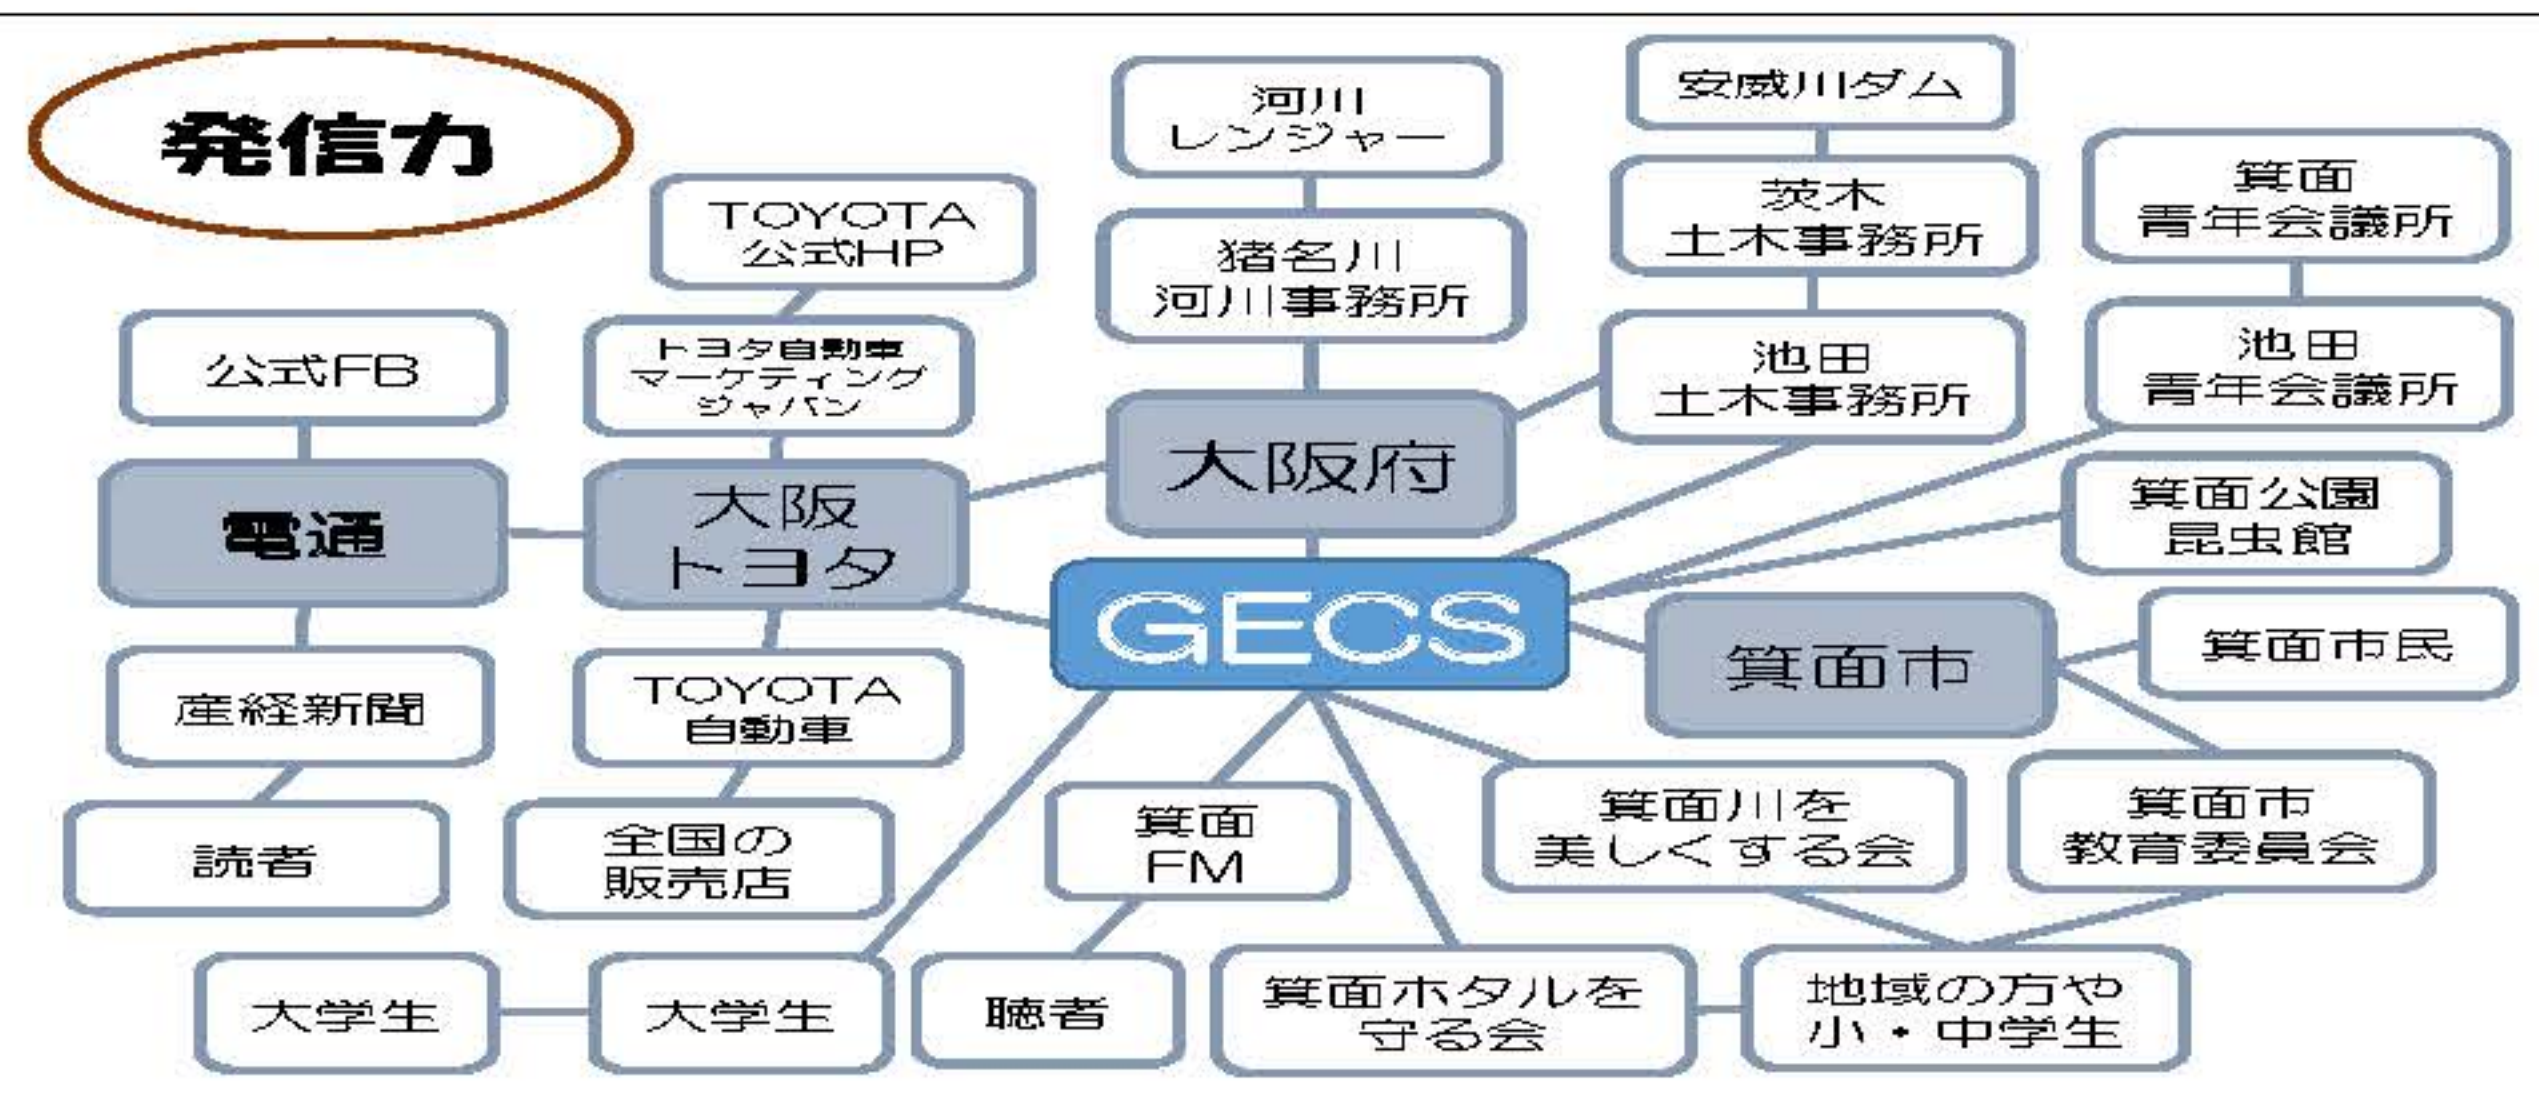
発信力

TOYOTA 公式HP

河川 レンジャー

安威川ダム

茨木 土木事務所

箕面 青年会議所

公式FB

トヨタ自動車 マーケティング ジャパン

猪名川 河川事務所

池田 土木事務所

池田 青年会議所

電通

大阪 トヨタ

大阪府

箕面公園 昆虫館

GECS

箕面市

箕面市民

産経新聞

TOYOTA 自動車

読者

全国の 販売店

箕面 FM

箕面川を 美しくする会

箕面市 教育委員会

大学生

大学生

聴者

箕面ホタルを 守る会

地域の方や 小・中学生